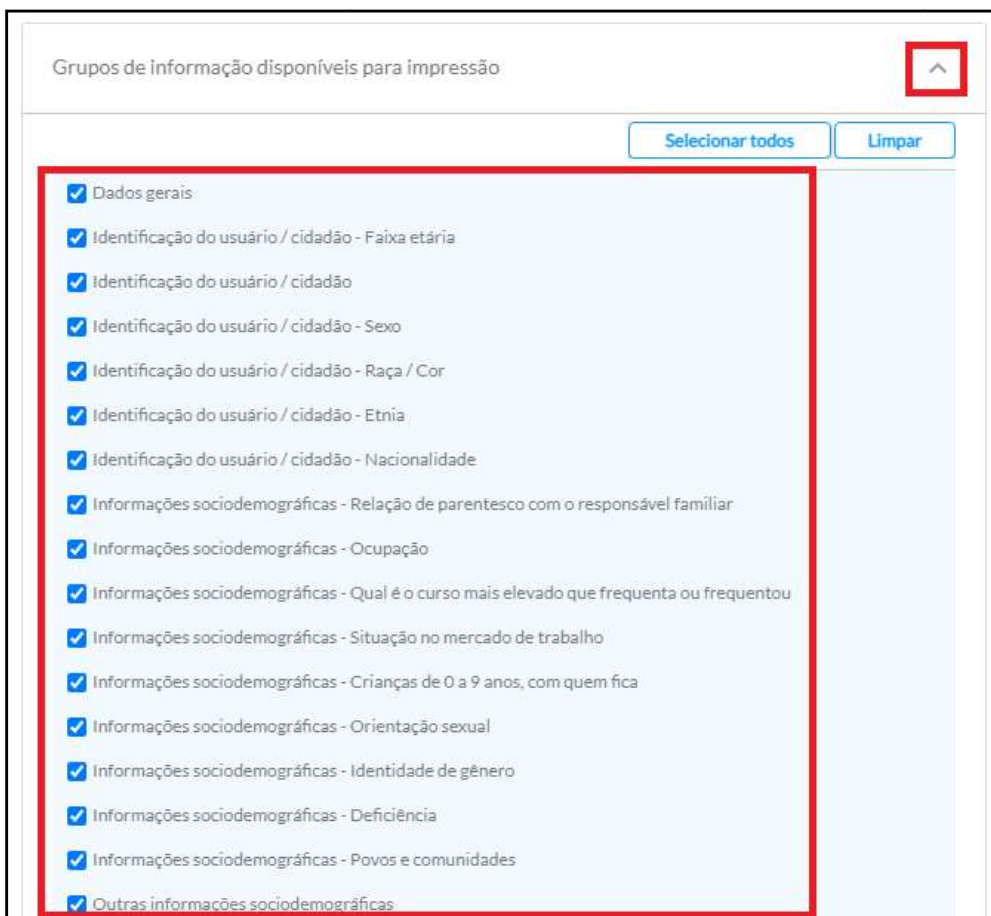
Grupos de informação disponíveis para impressão

Selecionar todos
Limpar

Dados gerais
Identificação do usuário / cidadão - Faixa etária
Identificação do usuário / cidadão
Identificação do usuário / cidadão - Sexo
Identificação do usuário / cidadão - Raça / Cor
Identificação do usuário / cidadão - Etnia
Identificação do usuário / cidadão - Nacionalidade
Informações sociodemográficas - Relação de parentesco com o responsável familiar
Informações sociodemográficas - Ocupação
Informações sociodemográficas - Qual é o curso mais elevado que frequenta ou frequentou
Informações sociodemográficas - Situação no mercado de trabalho
Informações sociodemográficas - Crianças de 0 a 9 anos, com quem fica
Informações sociodemográficas - Orientação sexual
Informações sociodemográficas - Identidade de gênero
Informações sociodemográficas - Deficiência
Informações sociodemográficas - Povos e comunidades
Outras informações sociodemográficas